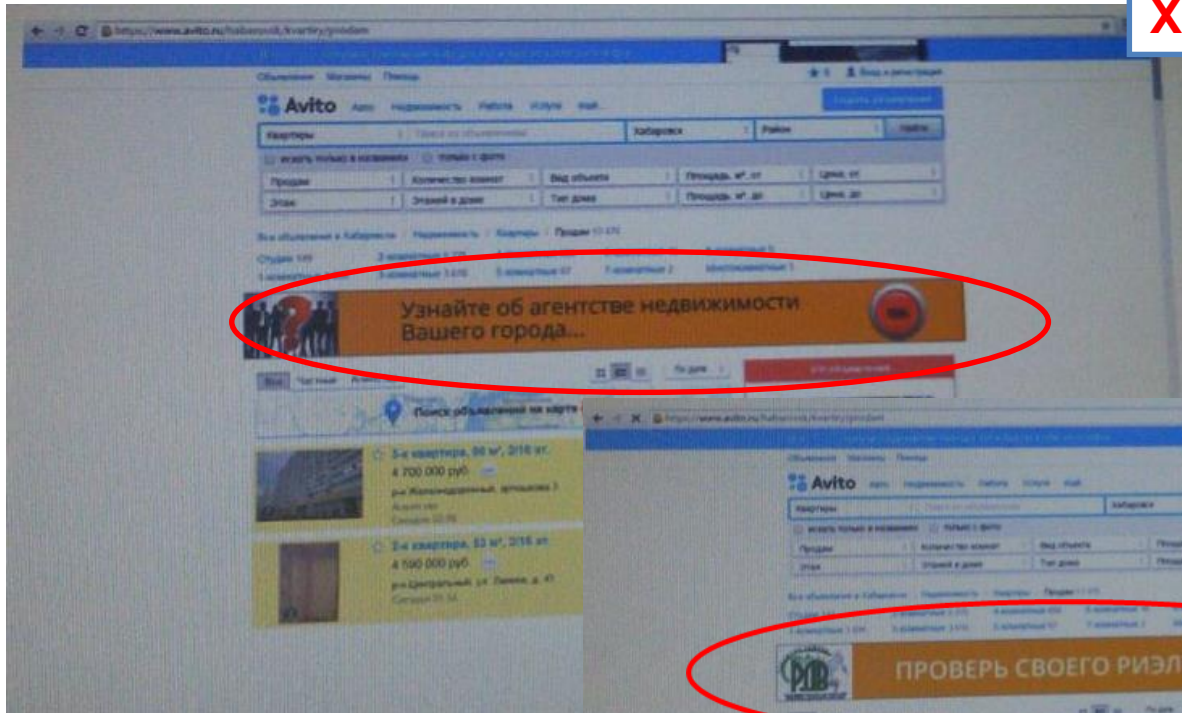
X

https://www.avito.ru/habarovsk/kvartiry/prodam

Объявления Магазины Помощь

Вход и регистрация

Avito Авто Недвижимость Работа Услуги ещё...

Подать объявление

Квартиры

Хабаровск

Район

Найти

искать только в названиях

только с фото

Продам

Количество комнат

Вид объекта

Площадь, м², от

Цена, от

Этаж

Этажей в доме

Тип дома

Площадь, м², до

Цена, до

Все объявления в Хабаровске › Недвижимость › Квартиры › Продам

Студии

1-комнатные

5-комнатные

7-комнатные

Многокомнатные

Узнайте об агентстве недвижимости Вашего города...

По дате

Все Частные

Поиск объявлений на карте

3-к квартира, 86 м², 2/16 эт.

4 700 000 руб.

2-к квартира, 53 м², 2/16 эт.

4 590 000 руб.

р-н Центральный, ул. Ленина, д. 41

Сегодня

https://www.avito.ru/habarovsk/kvartiry/prodam

Объявления Магазины Помощь

Avito Авто Недвижимость Работа Услуги ещё

Квартиры

Хабаровск

искать только в названиях

только с фото

Продам

Количество комнат

Вид объекта

Этаж

Этажей в доме

Тип дома

Все объявления в Хабаровске › Недвижимость › Квартиры › Продам

РОВ

ПРОВЕРЬ СВОЕГО РИЭЛ